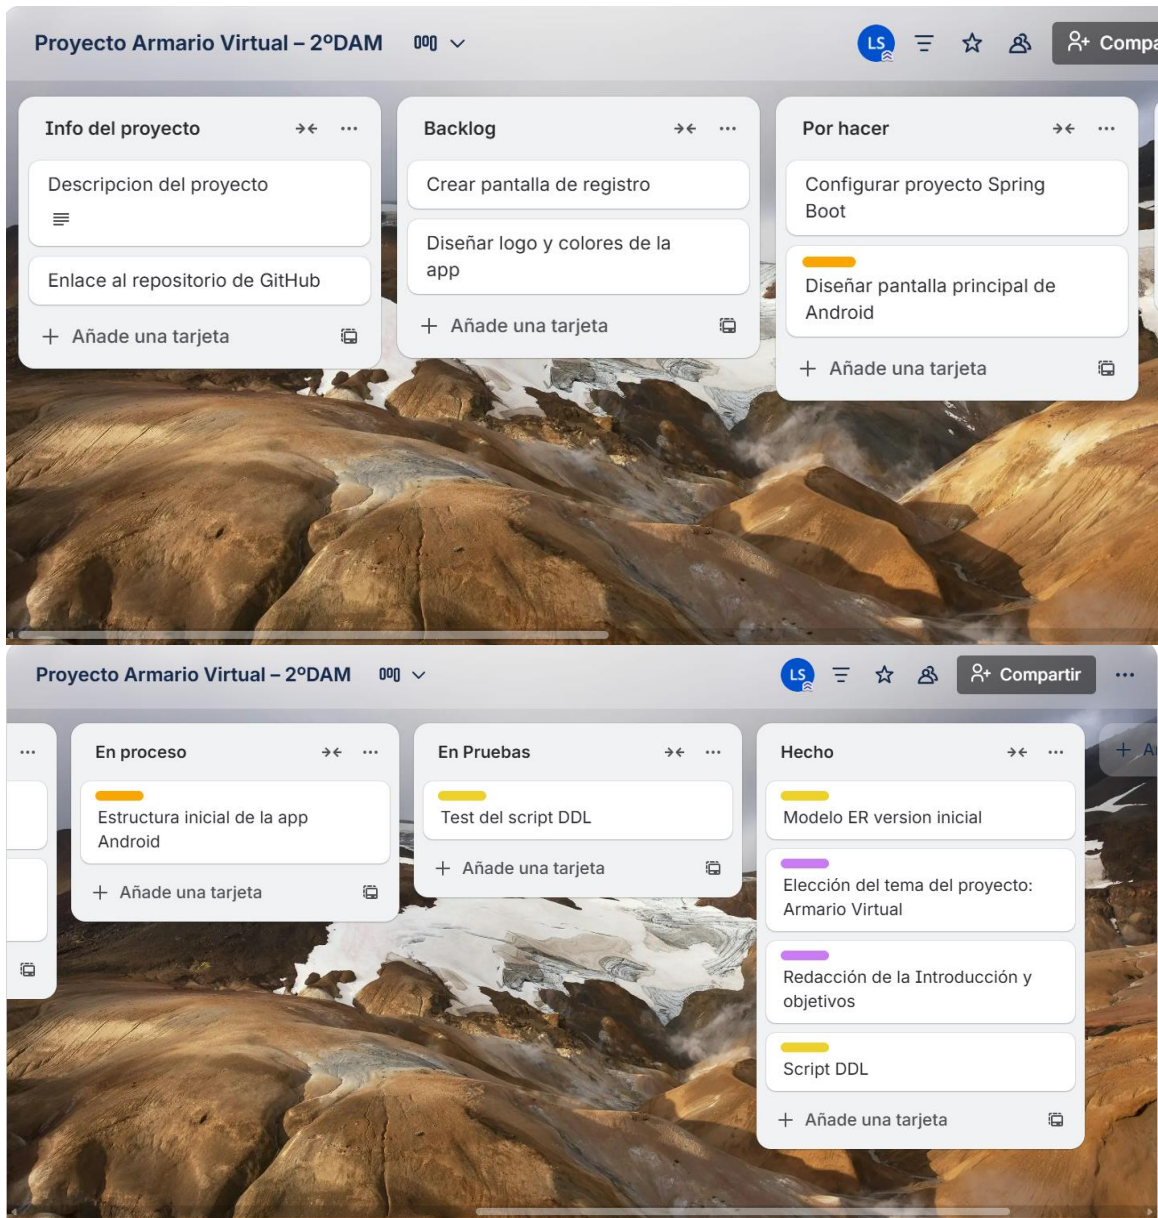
Proyecto Armario Virtual – 2ºDAM

LS

Compa

Info del proyecto

Descripcion del proyecto

Enlace al repositorio de GitHub

+ Añade una tarjeta

Backlog

Crear pantalla de registro

Diseñar logo y colores de la app

+ Añade una tarjeta

Por hacer

Configurar proyecto Spring Boot

Diseñar pantalla principal de Android

+ Añade una tarjeta

Proyecto Armario Virtual – 2ºDAM

LS

Compartir

...

En proceso

Estructura inicial de la app Android

+ Añade una tarjeta

En Pruebas

Test del script DDL

+ Añade una tarjeta

Hecho

Modelo ER version inicial

Elección del tema del proyecto: Armario Virtual

Redacción de la Introducción y objetivos

Script DDL

+ Añade una tarjeta

+ A